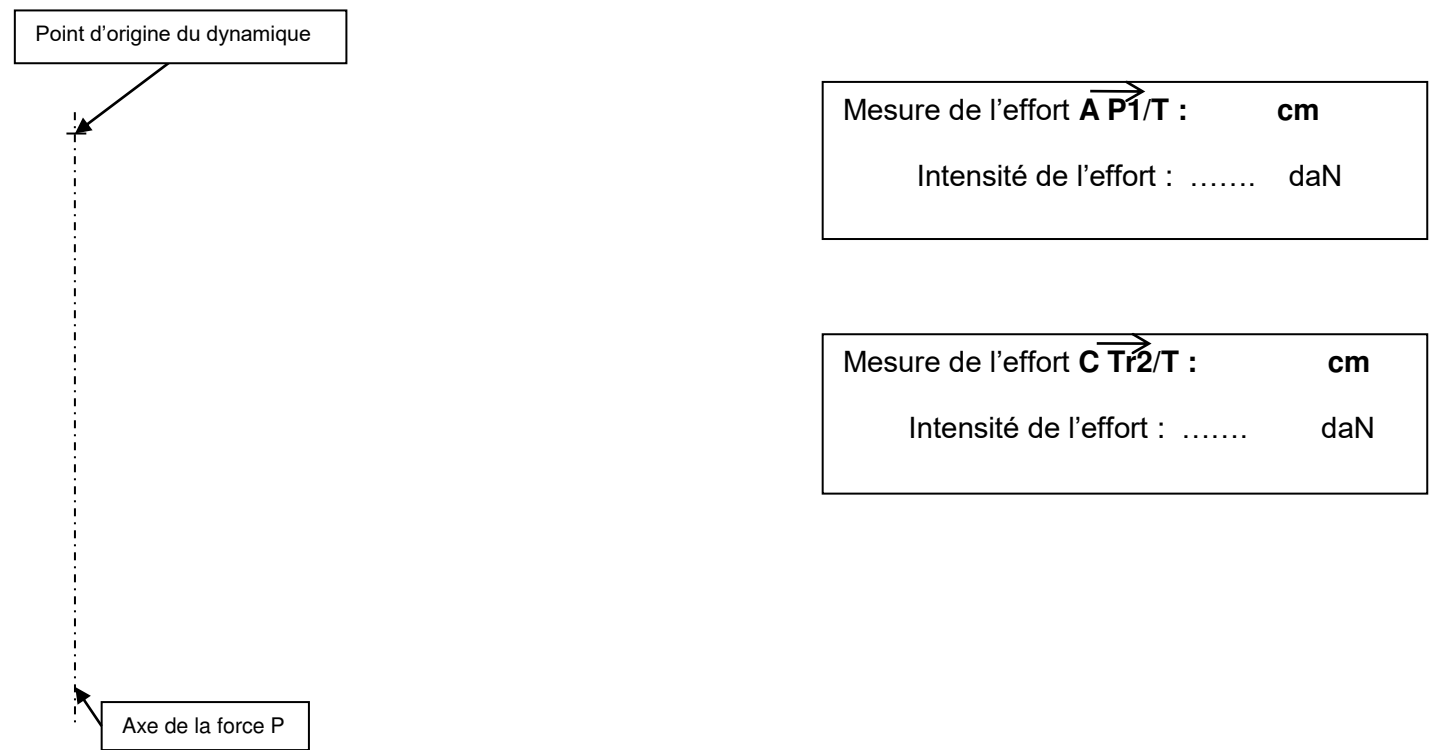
Point d'origine du dynamique

Mesure de l'effort $\overrightarrow{A\ P1}$/T : cm

Intensité de l'effort : ……. daN

Mesure de l'effort $\overrightarrow{C\ Tr2}$/T : cm

Intensité de l'effort : ……. daN

Axe de la force P